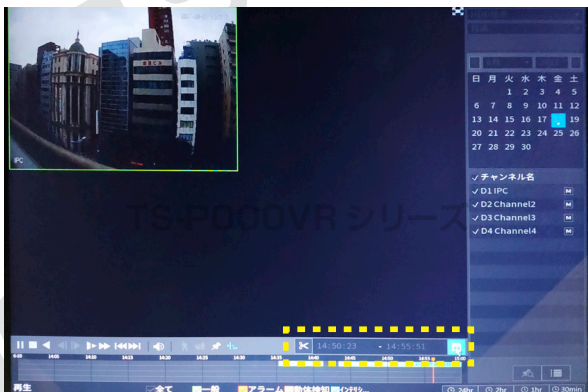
IPC

TS-POCOVR シリーズ

日 月 火 水 木 金 土
1 2 3 4 5
6 7 8 9 10 11 12
13 14 15 16 17 18 19
20 21 22 23 24 25 26
27 28 29 30

✓チャンネル名
✓D1 IPC
✓D2 Channel2
✓D3 Channel3
✓D4 Channel4

14:50:23 - 14:55:51

再生
全て 一般 アラーム 動体検知
24hr 2hr 1hr 30min